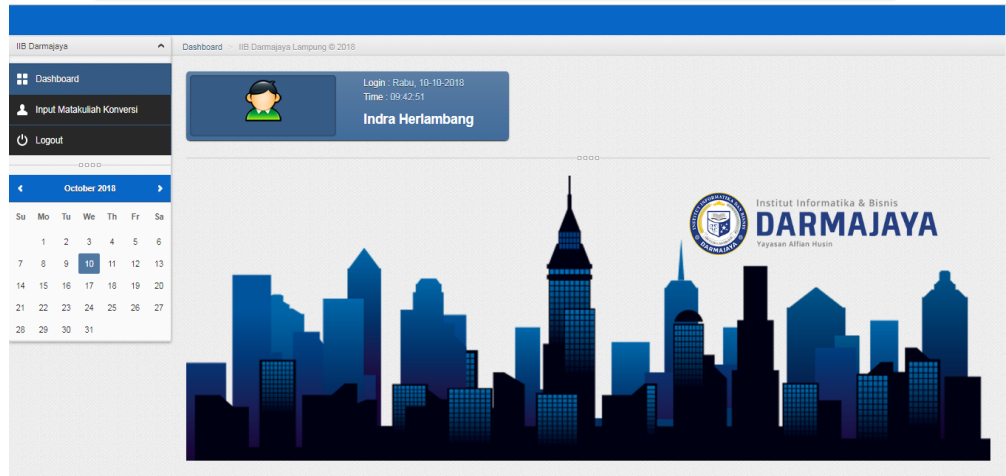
IIB Darmajaya

Dashboard

Input Matakuliah Konversi

Logout

October 2018

| Su | Mo | Tu | We | Th | Fr | Sa |
|---|---|---|---|---|---|---|
| | 1 | 2 | 3 | 4 | 5 | 6 |
| 7 | 8 | 9 | 10 | 11 | 12 | 13 |
| 14 | 15 | 16 | 17 | 18 | 19 | 20 |
| 21 | 22 | 23 | 24 | 25 | 26 | 27 |
| 28 | 29 | 30 | 31 | | | |

Dashboard - IIB Darmajaya Lampung © 2018

Login : Rabu, 10-10-2018
Time : 09:42:51
Indra Herlambang

Institut Informatika & Bisnis
DARMAJAYA
Yayasan Alfian Husin